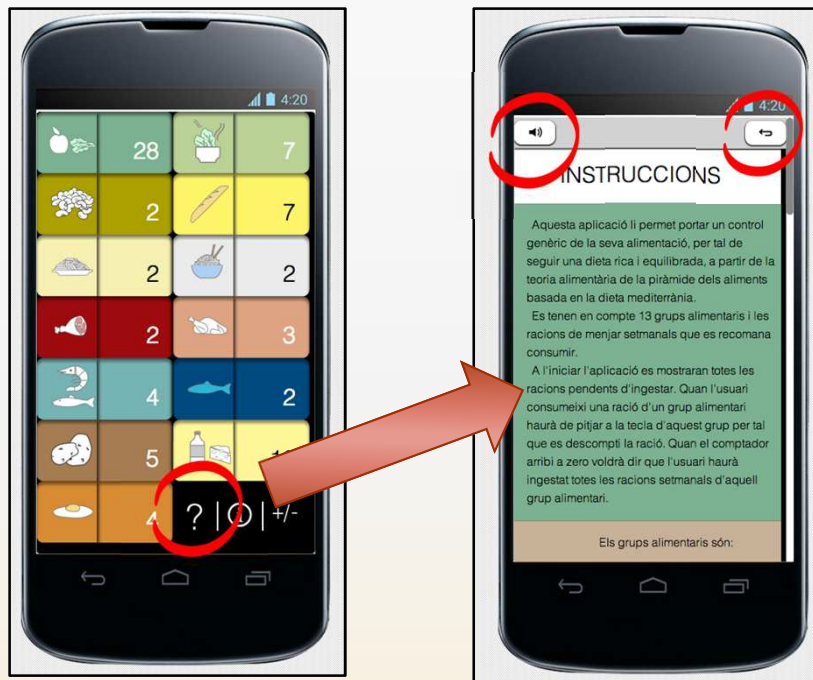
4:20

28
7
2
7
2
2
2
3
4
2
5
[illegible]
4
? | ⓘ | +/-

4:20

INSTRUCCIONS

Aquesta aplicació li permet portar un control genèric de la seva alimentació, per tal de seguir una dieta rica i equilibrada, a partir de la teoria alimentària de la piràmide dels aliments basada en la dieta mediterrània.

Es tenen en compte 13 grups alimentaris i les racions de menjar setmanals que es recomana consumir.

A l'iniciar l'aplicació es mostraran totes les racions pendents d'ingestar. Quan l'usuari consumeixi una ració d'un grup alimentari haurà de pitjar a la tecla d'aquest grup per tal que es descompti la ració. Quan el comptador arribi a zero voldrà dir que l'usuari haurà ingestat totes les racions setmanals d'aquell grup alimentari.

Els grups alimentaris són: